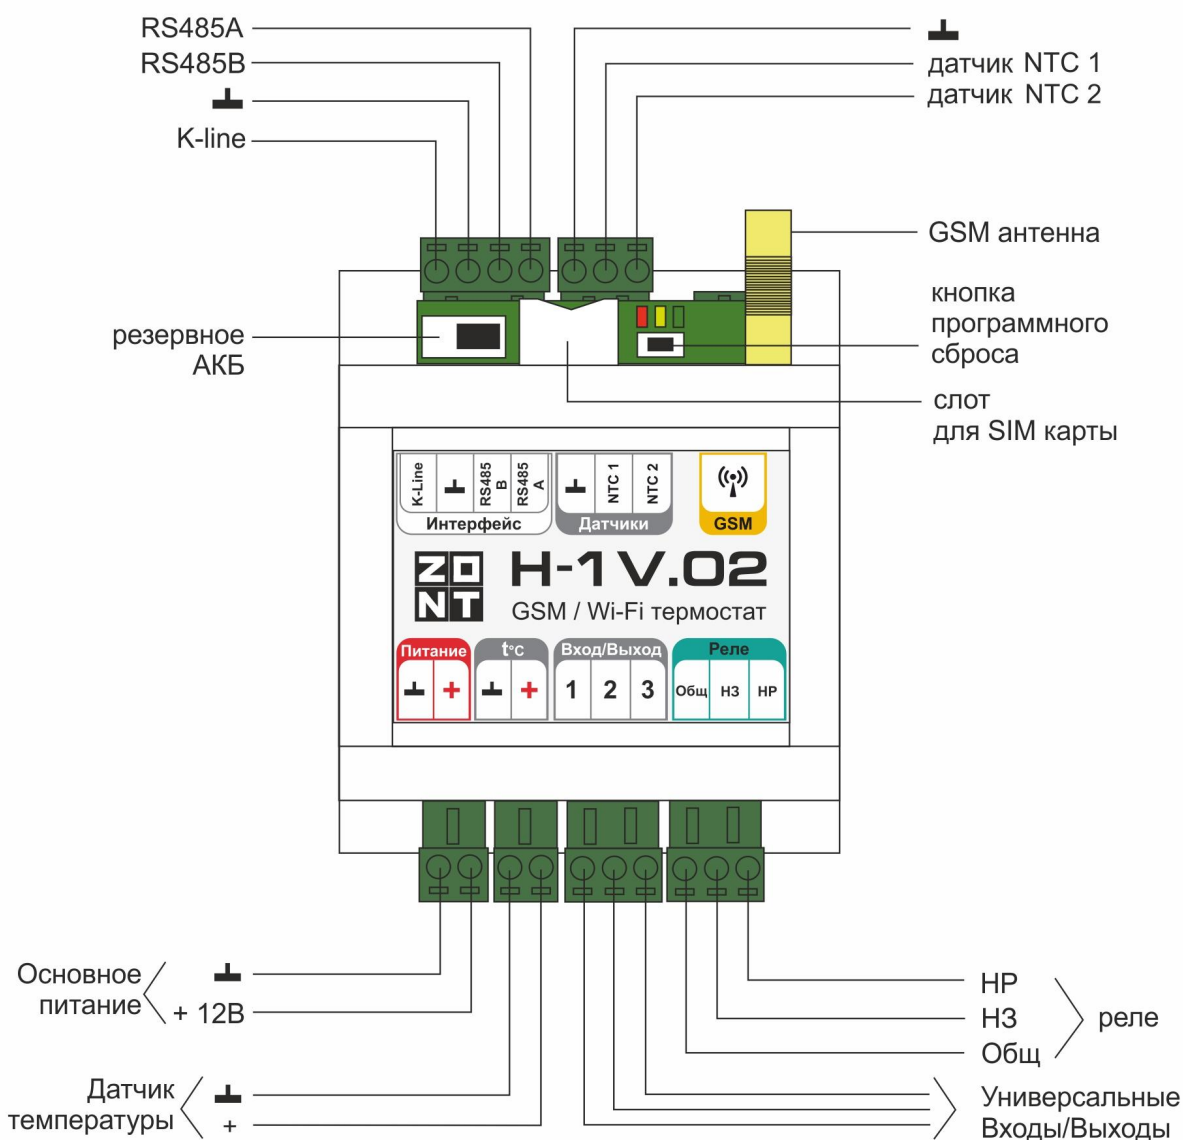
RS485A
RS485B
┴
K-line

┴
датчик NTC 1
датчик NTC 2

GSM антенна

резервное АКБ

кнопка программного сброса

слот для SIM карты

K-Line ┴ RS485 B RS485 A
Интерфейс

┴ NTC 1 NTC 2
Датчики

GSM

ZO NT H-1 V.02
GSM / Wi-Fi термостат

Питание
┴ +

t°c
┴ +

Вход/Выход
1 2 3

Реле
Общ НЗ НР

Основное питание
┴
+ 12В

Датчик температуры
┴
+

НР
НЗ
Общ
реле

Универсальные Входы/Выходы